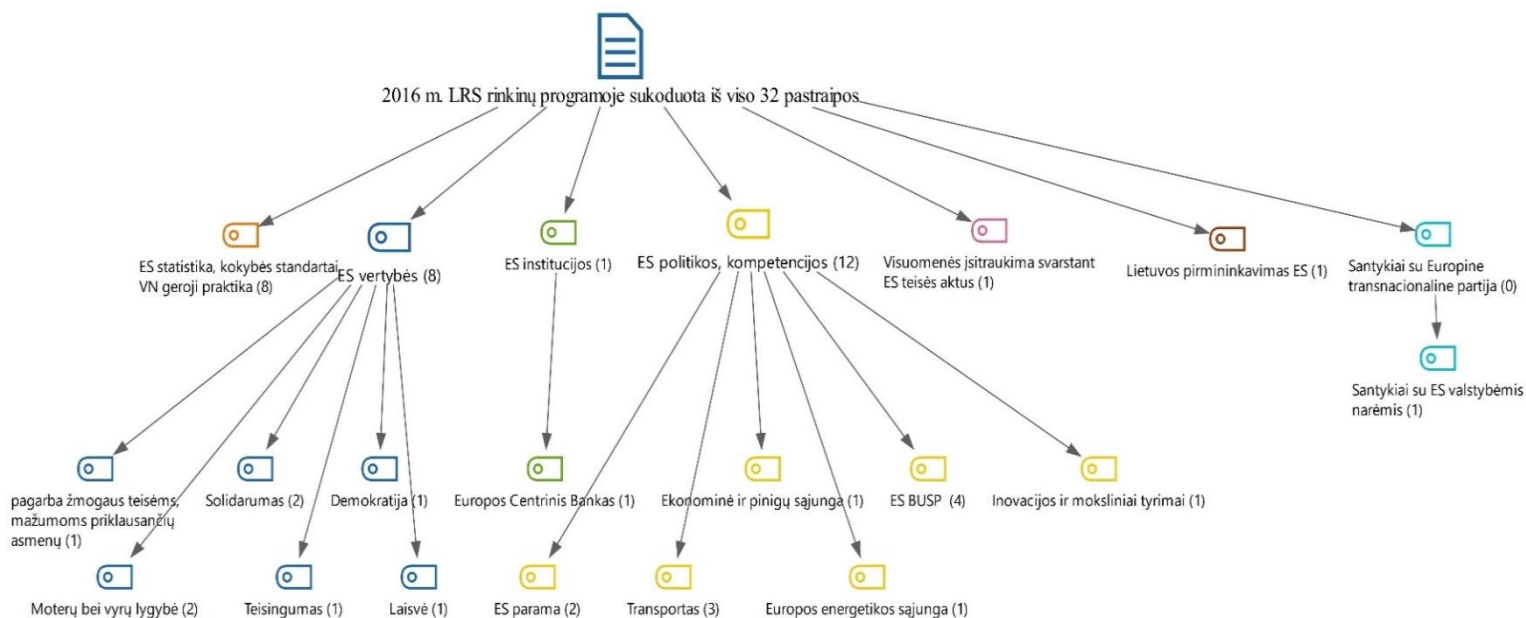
2016 m. LRS rinkinų programoje sukoduota iš viso 32 pastraipos

ES statistika, kokybės standartai VN geroji praktika (8)

ES vertybės (8)

ES institucijos (1)

ES politikos, kompetencijos (12)

Visuomenės įsitraukima svarstant ES teisės aktus (1)

Lietuvos pirmininkavimas ES (1)

Santykiai su Europine transnacionaline partija (0)

Santykiai su ES valstybėmis narėmis (1)

pagarba žmogaus teisėms, mažumoms priklausančių asmenų (1)

Solidarumas (2)

Demokratija (1)

Europos Centrinis Bankas (1)

Ekonominė ir pinigų sąjunga (1)

ES BUSP (4)

Inovacijos ir moksliniai tyrimai (1)

Moterų bei vyrų lygybė (2)

Teisingumas (1)

Laisvė (1)

ES parama (2)

Transportas (3)

Europos energetikos sąjunga (1)